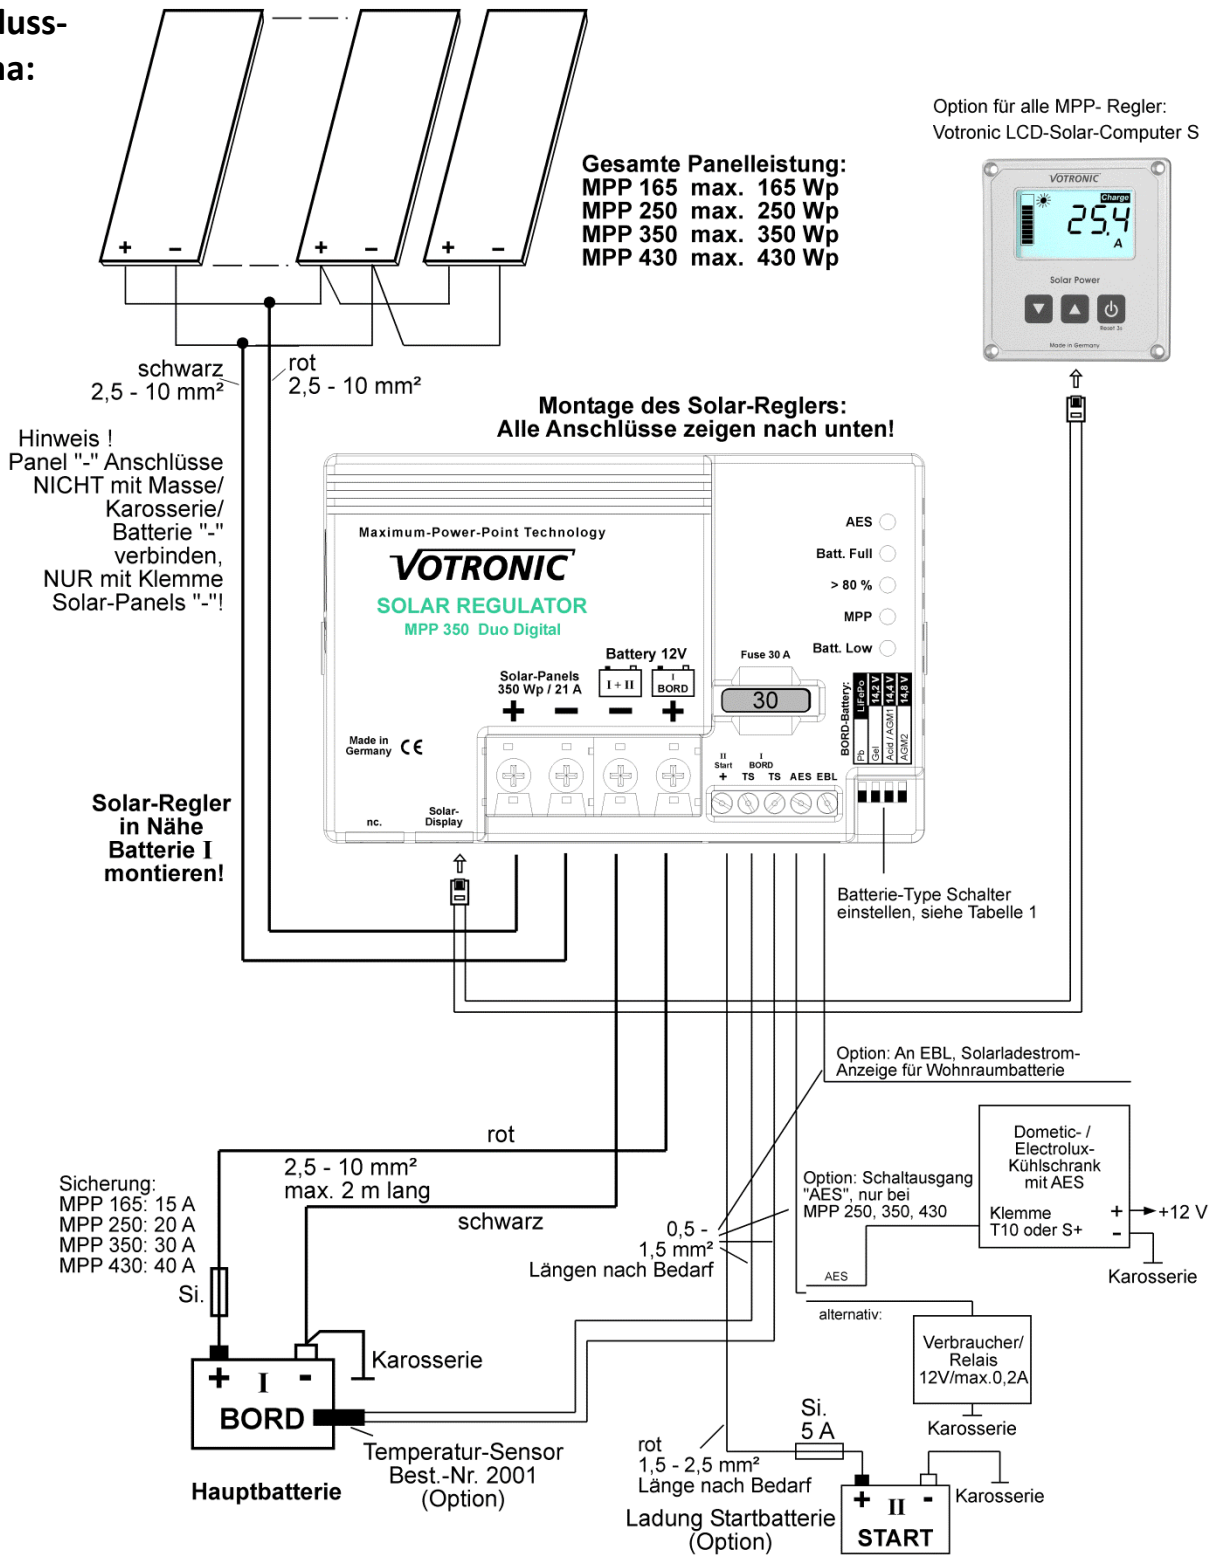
luss-
na:

Gesamte Panelleistung:
MPP 165 max. 165 Wp
MPP 250 max. 250 Wp
MPP 350 max. 350 Wp
MPP 430 max. 430 Wp

Option für alle MPP- Regler:
Votronic LCD-Solar-Computer S

VOTRONIC
Charge
25,4
A
Solar Power
Reset 3s
Made in Germany

schwarz
2,5 - 10 mm²

rot
2,5 - 10 mm²

Montage des Solar-Reglers:
Alle Anschlüsse zeigen nach unten!

Hinweis !
Panel "-" Anschlüsse NICHT mit Masse/ Karosserie/ Batterie "-" verbinden, NUR mit Klemme Solar-Panels "-"!

Maximum-Power-Point Technology
VOTRONIC
SOLAR REGULATOR
MPP 350 Duo Digital

AES
Batt. Full
> 80 %
MPP
Batt. Low

Battery 12V
Solar-Panels
350 Wp / 21 A
I + II
I
BORD
Fuse 30 A
30
BORD-Battery:
LiFePo
14,2 V
14,4 V
14,8 V
Pb
Gel
Acid / AGM1
AGM2

Made in Germany
CE

II
Start
+
I
BORD
TS
TS
AES
EBL

nc.
Solar-Display

Solar-Regler in Nähe Batterie I montieren!

Batterie-Type Schalter einstellen, siehe Tabelle 1

Option: An EBL, Solarladestrom-Anzeige für Wohnraumbatterie

rot
2,5 - 10 mm²
max. 2 m lang
schwarz

Sicherung:
MPP 165: 15 A
MPP 250: 20 A
MPP 350: 30 A
MPP 430: 40 A
Si.

0,5 -
1,5 mm²
Längen nach Bedarf

Option: Schaltausgang "AES", nur bei MPP 250, 350, 430

Dometic- / Electrolux-Kühlschrank mit AES
Klemme T10 oder S+
+
-
+12 V
Karosserie
AES
alternativ:
Verbraucher/ Relais 12V/max.0,2A
Karosserie

+ I -
BORD
Karosserie
Hauptbatterie
Temperatur-Sensor Best.-Nr. 2001 (Option)

Si.
5 A
rot
1,5 - 2,5 mm²
Länge nach Bedarf
Ladung Startbatterie (Option)
+ II -
START
Karosserie